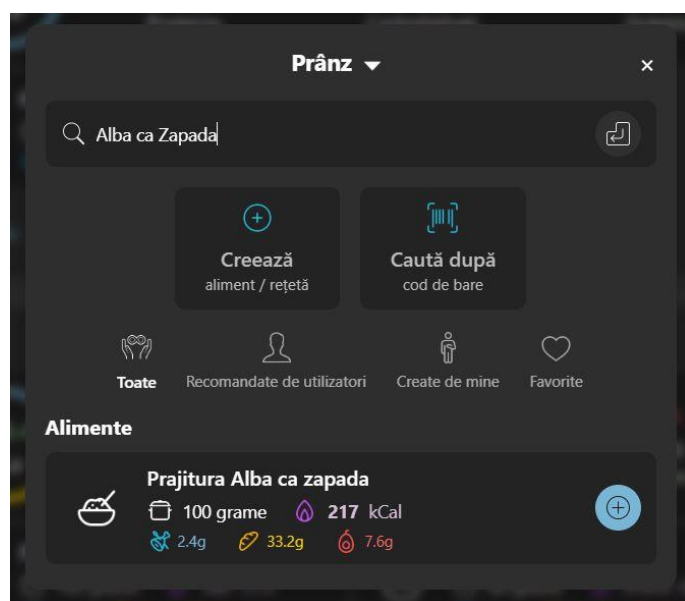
Prânz

Alba ca Zapada

Creează
aliment / rețetă

Caută după
cod de bare

Toate
Recomandate de utilizatori
Create de mine
Favorite

Alimente

Prajitura Alba ca zapada
100 grame 217 kCal
2.4g 33.2g 7.6g